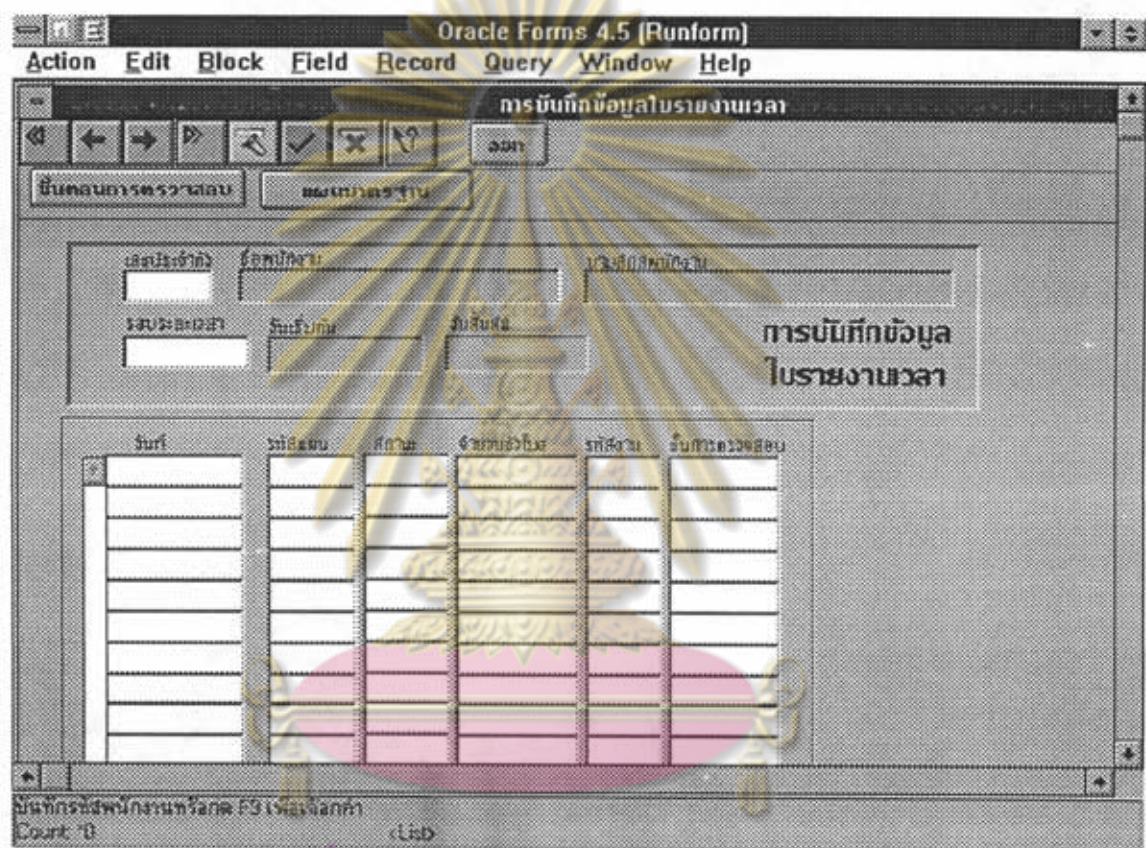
Oracle Forms 4.5 (Runform)

Action Edit Block Field Record Query Window Help

การบันทึกข้อมูลใบรายงานเวลา

ออก

ขั้นตอนการตรวจสอบ

แผนกมาตรฐาน

เลขประจำตัว

ชื่อพนักงาน

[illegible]

รวมระยะเวลา

วันเริ่มต้น

วันสิ้นสุด

การบันทึกข้อมูล ใบรายงานเวลา

วันที่

รหัสแผน

ลักษณะ

จำนวนชั่วโมง

รหัสงาน

ขั้นการตรวจสอบ

บันทึกรหัสพนักงานหรือกด F9 เพื่อเลือกค่า

Count: *0

<List>